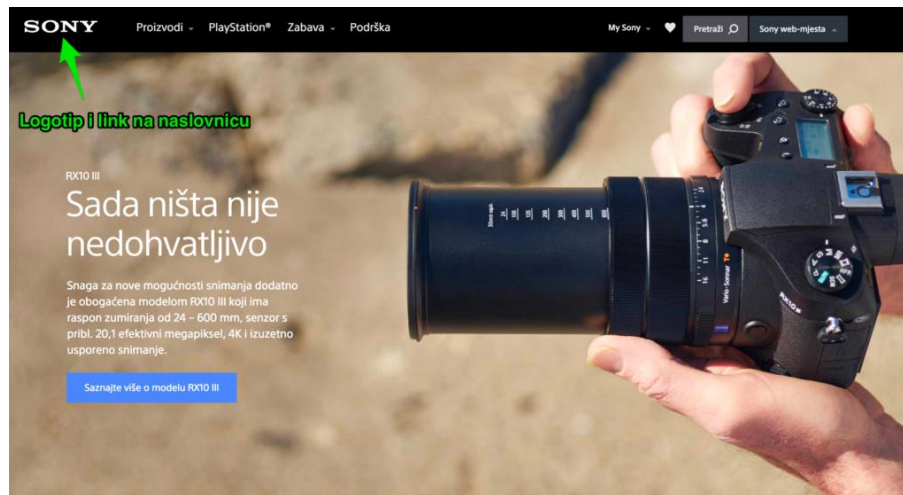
SONY Proizvodi PlayStation® Zabava Podrška My Sony Pretraži Sony web-mjesta

Logotip i link na naslovnicu

RX10 III

Sada ništa nije nedohvatljivo

Snaga za nove mogućnosti snimanja dodatno je obogaćena modelom RX10 III koji ima raspon zumiranja od 24 – 600 mm, senzor s pribl. 20,1 efektivni megapiksel, 4K i izuzetno usporeno snimanje.

Saznajte više o modelu RX10 III